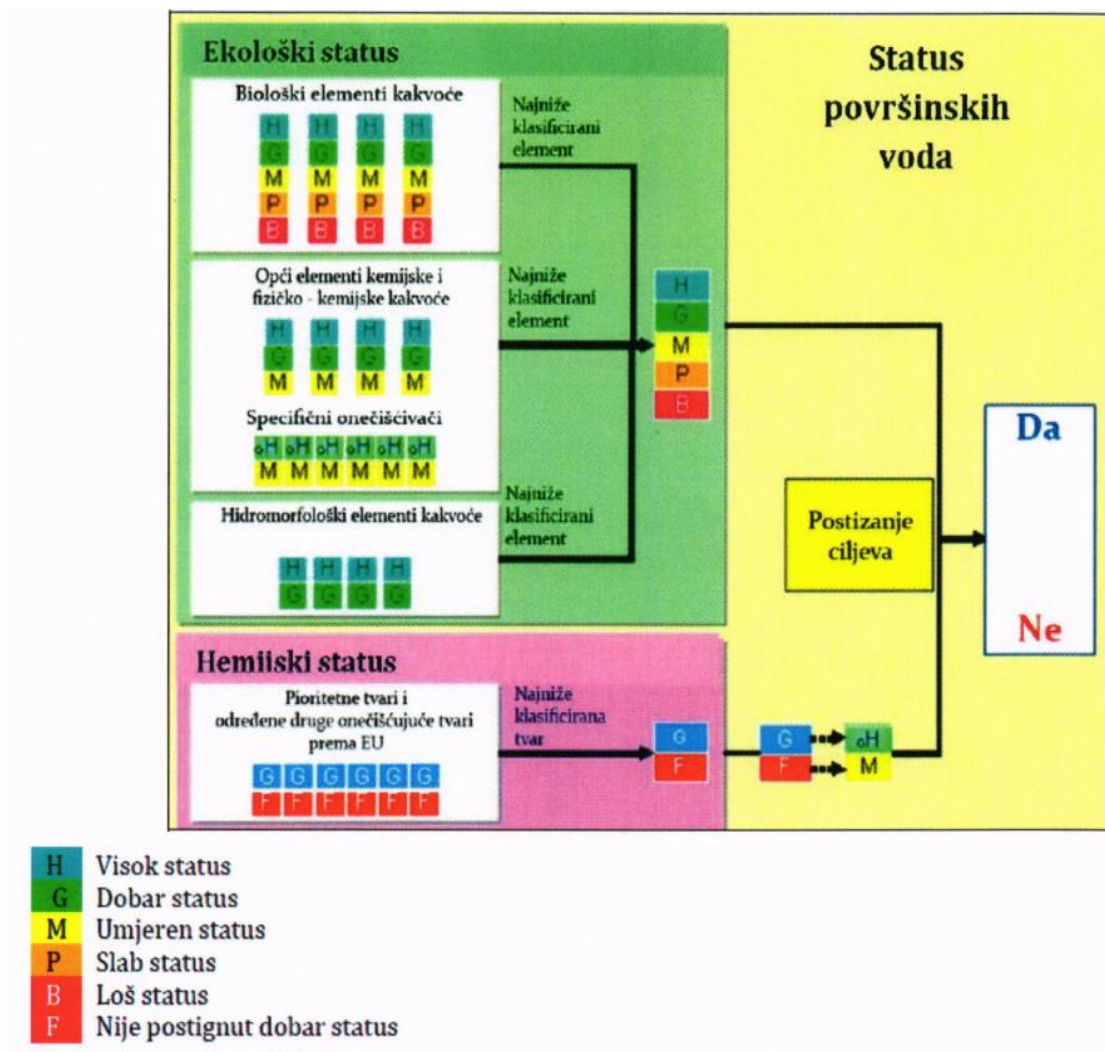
Ekološki status

Biološki elementi kakvoće

H H H H
G G G G
M M M M
P P P P
B B B B

Najniže klasificirani element

Opći elementi kemijske i fizičko - kemijske kakvoće

H H H H
G G G G
M M M M

Specifični onečišćivači

oH oH oH oH oH oH
M M M M M M

Najniže klasificirani element

H
G
M
P
B

Hidromorfološki elementi kakvoće

H H H H
G G G G

Najniže klasificirani element

Status površinskih voda

Postizanje ciljeva

Da

Ne

Hemiiski status

Pioritetne tvari i određene druge onečišćujuće tvari prema EU

G G G G G G
F F F F F F

Najniže klasificirana tvar

G
F

G
F

oH
M

H Visok status
G Dobar status
M Umjeren status
P Slab status
B Loš status
F Nije postignut dobar status